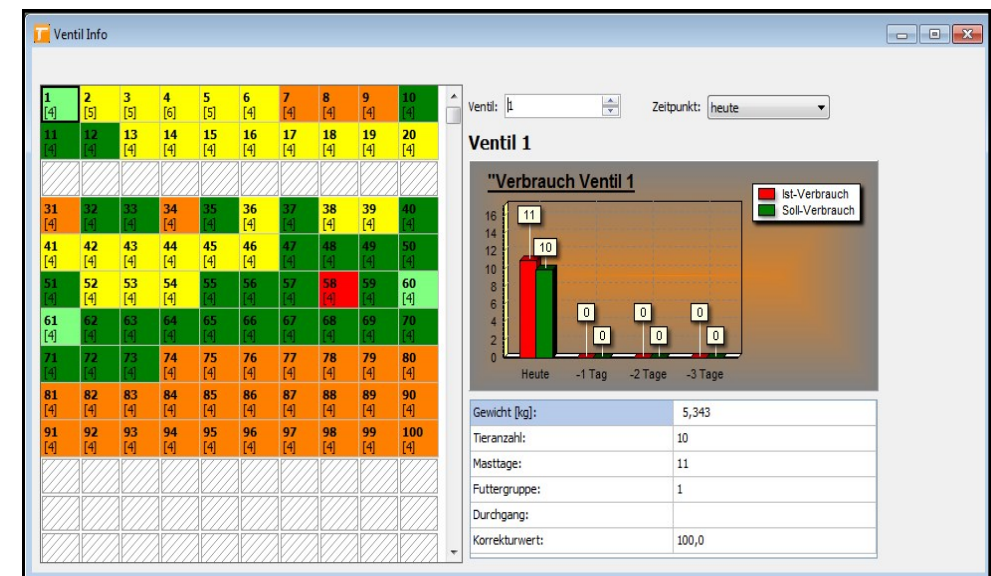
Ventil Info

| | | | | | | | | | |
|---|---|---|---|---|---|---|---|---|---|
| 1 [4] | 2 [5] | 3 [5] | 4 [6] | 5 [5] | 6 [4] | 7 [4] | 8 [4] | 9 [4] | 10 [4] |
| 11 [4] | 12 [4] | 13 [4] | 14 [4] | 15 [4] | 16 [4] | 17 [4] | 18 [4] | 19 [4] | 20 [4] |
| | | | | | | | | | |
| 31 [4] | 32 [4] | 33 [4] | 34 [4] | 35 [4] | 36 [4] | 37 [4] | 38 [4] | 39 [4] | 40 [4] |
| 41 [4] | 42 [4] | 43 [4] | 44 [4] | 45 [4] | 46 [4] | 47 [4] | 48 [4] | 49 [4] | 50 [4] |
| 51 [4] | 52 [4] | 53 [4] | 54 [4] | 55 [4] | 56 [4] | 57 [4] | 58 [4] | 59 [4] | 60 [4] |
| 61 [4] | 62 [4] | 63 [4] | 64 [4] | 65 [4] | 66 [4] | 67 [4] | 68 [4] | 69 [4] | 70 [4] |
| 71 [4] | 72 [4] | 73 [4] | 74 [4] | 75 [4] | 76 [4] | 77 [4] | 78 [4] | 79 [4] | 80 [4] |
| 81 [4] | 82 [4] | 83 [4] | 84 [4] | 85 [4] | 86 [4] | 87 [4] | 88 [4] | 89 [4] | 90 [4] |
| 91 [4] | 92 [4] | 93 [4] | 94 [4] | 95 [4] | 96 [4] | 97 [4] | 98 [4] | 99 [4] | 100 [4] |

Ventil: 1 Zeitpunkt: heute

Ventil 1

"Verbrauch Ventil 1

Ist-Verbrauch
Soll-Verbrauch

16 14 12 10 8 6 4 2 0

11 10 0 0 0 0 0 0

Heute -1 Tag -2 Tage -3 Tage

| | |
|---|---|
| Gewicht [kg]: | 5,343 |
| Tieranzahl: | 10 |
| Masttage: | 11 |
| Futtergruppe: | 1 |
| Durchgang: | |
| Korrekturwert: | 100,0 |